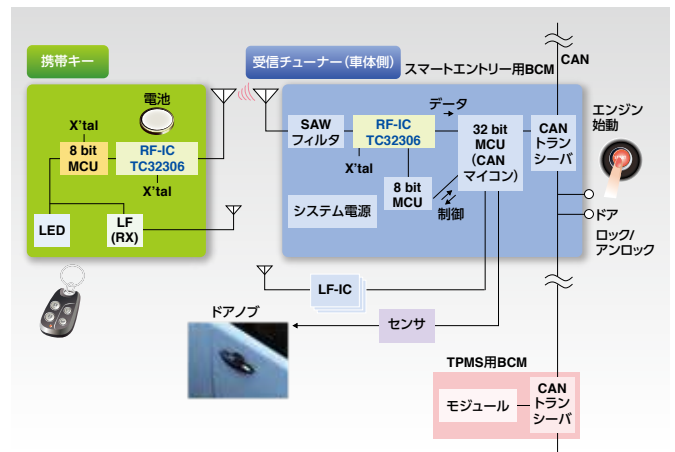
携帯キー

電池

X'tal

8 bit MCU

RF-IC TC32306

X'tal

LED

LF (RX)

受信チューナー（車体側）

スマートエントリー用BCM

CAN

SAW フィルタ

RF-IC TC32306

データ

32 bit MCU (CAN マイコン)

CAN トラン シーバ

エンジン 始動

X'tal

8 bit MCU

システム電源

制御

ドア

ロック/ アンロック

LF-IC

ドアノブ

センサ

TPMS用BCM

モジュール

CAN トラン シーバ